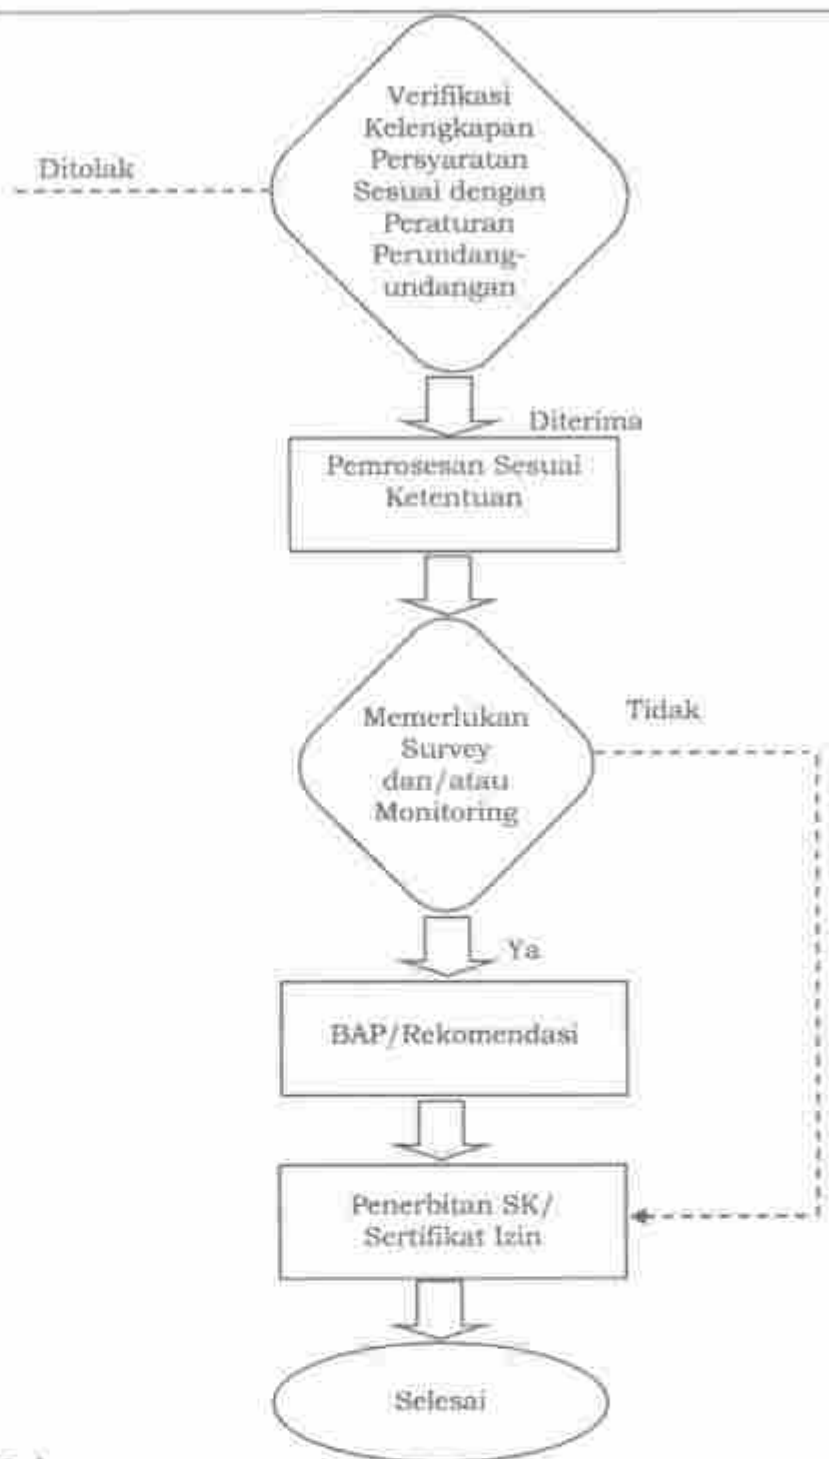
Ditolak

Verifikasi Kelengkapan Persyaratan Sesuai dengan Peraturan Perundang-undangan

Diterima

Pemrosesan Sesuai Ketentuan

Memerlukan Survey dan/atau Monitoring

Tidak

Ya

BAP/Rekomendasi

Penerbitan SK/ Sertifikat Izin

Selesai